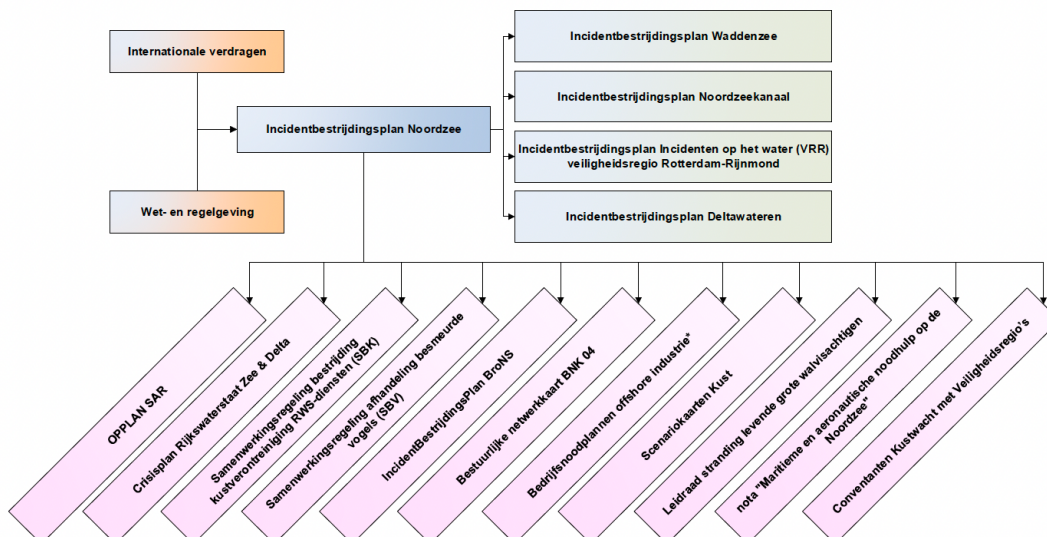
Internationale verdragen

Wet- en regelgeving

Incidentbestrijdingsplan Noordzee

Incidentbestrijdingsplan Waddenzee

Incidentbestrijdingsplan Noordzeekanaal

Incidentbestrijdingsplan Incidenten op het water (VRR) veiligheidsregio Rotterdam-Rijnmond

Incidentbestrijdingsplan Deltawateren

OPPLAN SAR

Crisisplan Rijkswaterstaat Zee & Delta

Samenwerkingsregeling bestrijding kustverontreiniging RWS-diensten (SBK)

Samenwerkingsregeling afhandeling besmeurde vogels (SBV)

IncidentBestrijdingsPlan BroNS

Bestuurlijke netwerkkaart BNK 04

Bedrijfsnoodplannen offshore industrie*

Scenariokaarten Kust

Leidraad stranding levende grote walvisachtigen

nota "Maritieme en aeronautische noodhulp op de Noordzee"

Convenanten Kustwacht met Veiligheidsregio's